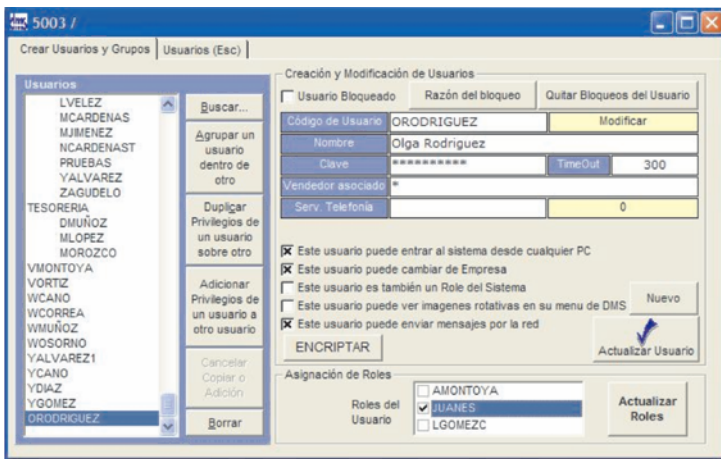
5003 /

Crear Usuarios y Grupos | Usuarios (Esc)

Usuarios
LVELEZ
MCARDENAS
MJIMENEZ
NCARDENAST
PRUEBAS
YALVAREZ
ZAGUDELO
TESORERIA
DMUÑOZ
MLOPEZ
MOROZCO
VMONTOYA
VORTIZ
WCANO
WCORREA
WMUÑOZ
WOSORNO
YALVAREZ1
YCANO
YDIAZ
YGOMEZ
ORODRIGUEZ

Buscar...
Agrupar un usuario dentro de otro
Duplicar Privilegios de un usuario sobre otro
Adicionar Privilegios de un usuario a otro usuario
Cancelar Copiar o Adición
Borrar

Creación y Modificación de Usuarios
Usuario Bloqueado
Razón del bloqueo
Quitar Bloqueos del Usuario

| Código de Usuario | ORODRIGUEZ | Modificar |
|---|---|---|
| Nombre | Olga Rodriguez | |
| Clave | ********** | TimeOut 300 |
| Vendedor asociado | * | |
| Serv. Telefonía | | 0 |

Este usuario puede entrar al sistema desde cualquier PC
Este usuario puede cambiar de Empresa
Este usuario es también un Role del Sistema
Este usuario puede ver imagenes rotativas en su menu de DMS
Este usuario puede enviar mensajes por la red
Nuevo
ENCRIPTAR
Actualizar Usuario

Asignación de Roles
Roles del Usuario
AMONTOYA
JUANES
LGOMEZC
Actualizar Roles